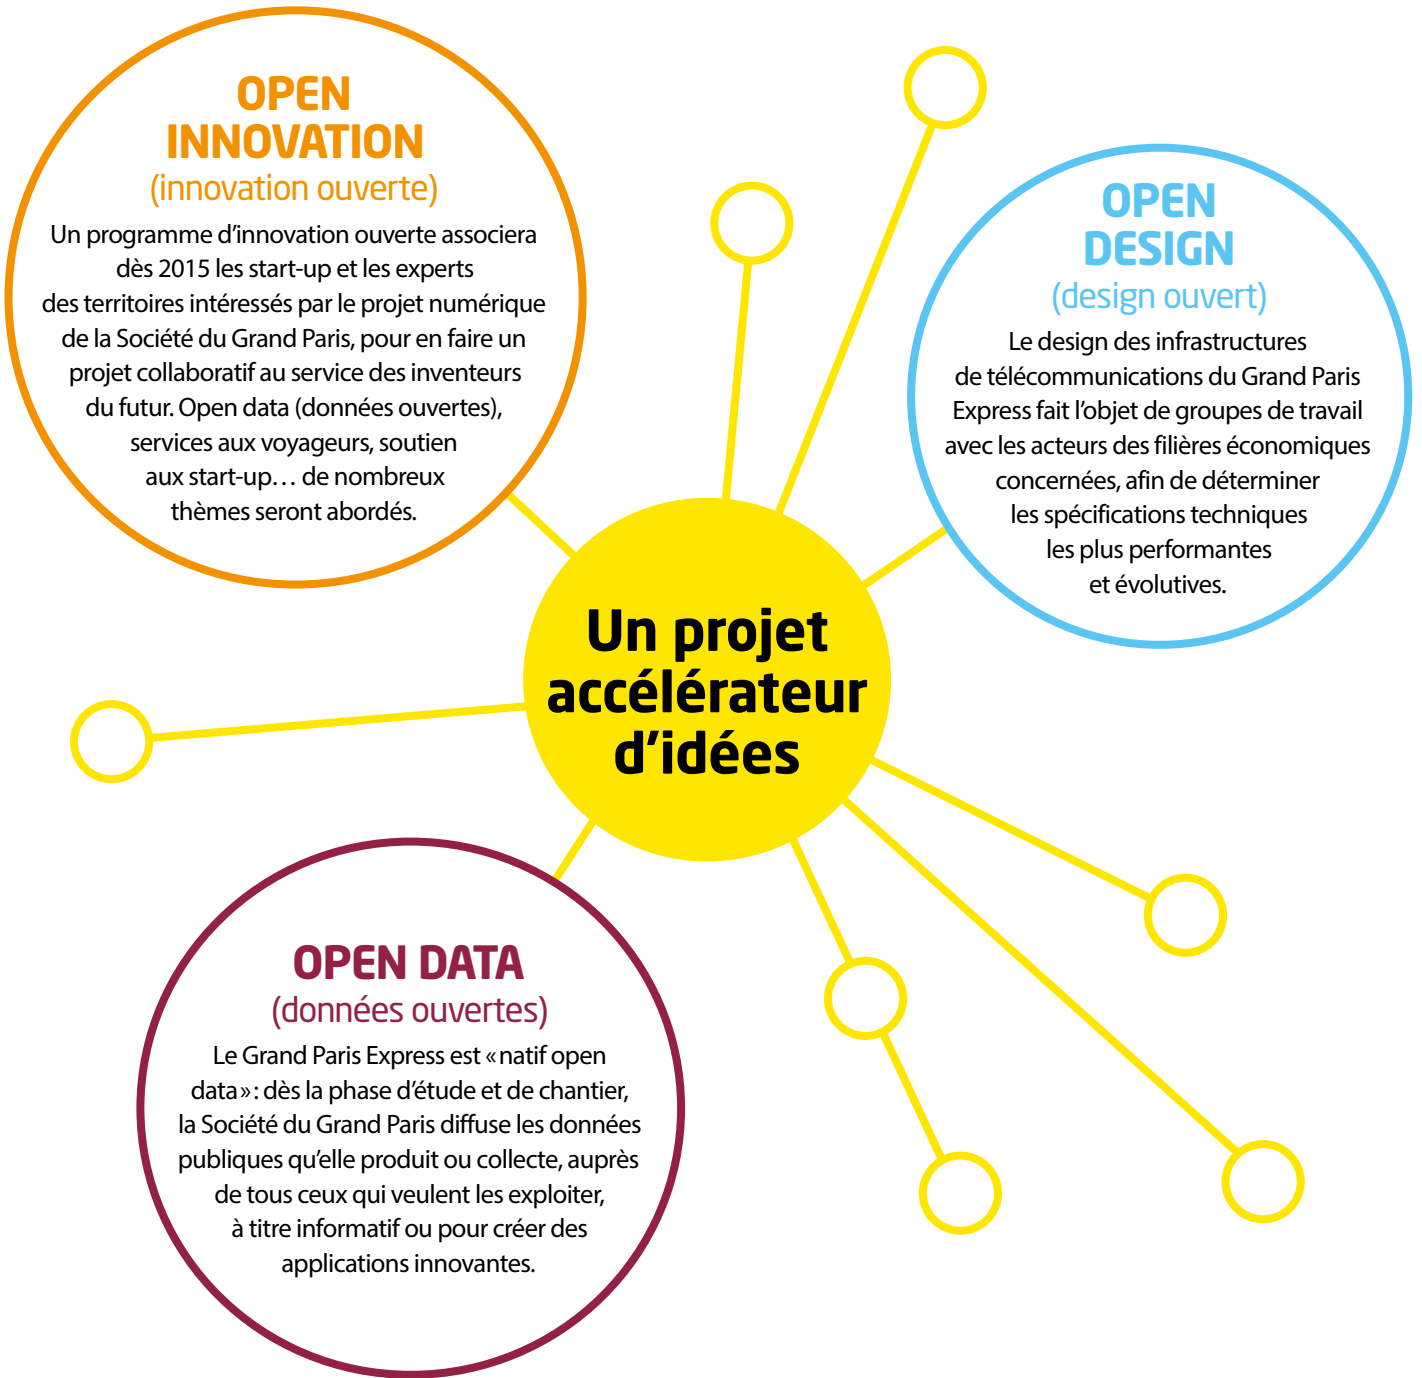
OPEN INNOVATION
(innovation ouverte)
Un programme d'innovation ouverte associera dès 2015 les start-up et les experts des territoires intéressés par le projet numérique de la Société du Grand Paris, pour en faire un projet collaboratif au service des inventeurs du futur. Open data (données ouvertes), services aux voyageurs, soutien aux start-up… de nombreux thèmes seront abordés.

OPEN DESIGN
(design ouvert)
Le design des infrastructures de télécommunications du Grand Paris Express fait l'objet de groupes de travail avec les acteurs des filières économiques concernées, afin de déterminer les spécifications techniques les plus performantes et évolutives.

Un projet accélérateur d'idées

OPEN DATA
(données ouvertes)
Le Grand Paris Express est «natif open data»: dès la phase d'étude et de chantier, la Société du Grand Paris diffuse les données publiques qu'elle produit ou collecte, auprès de tous ceux qui veulent les exploiter, à titre informatif ou pour créer des applications innovantes.